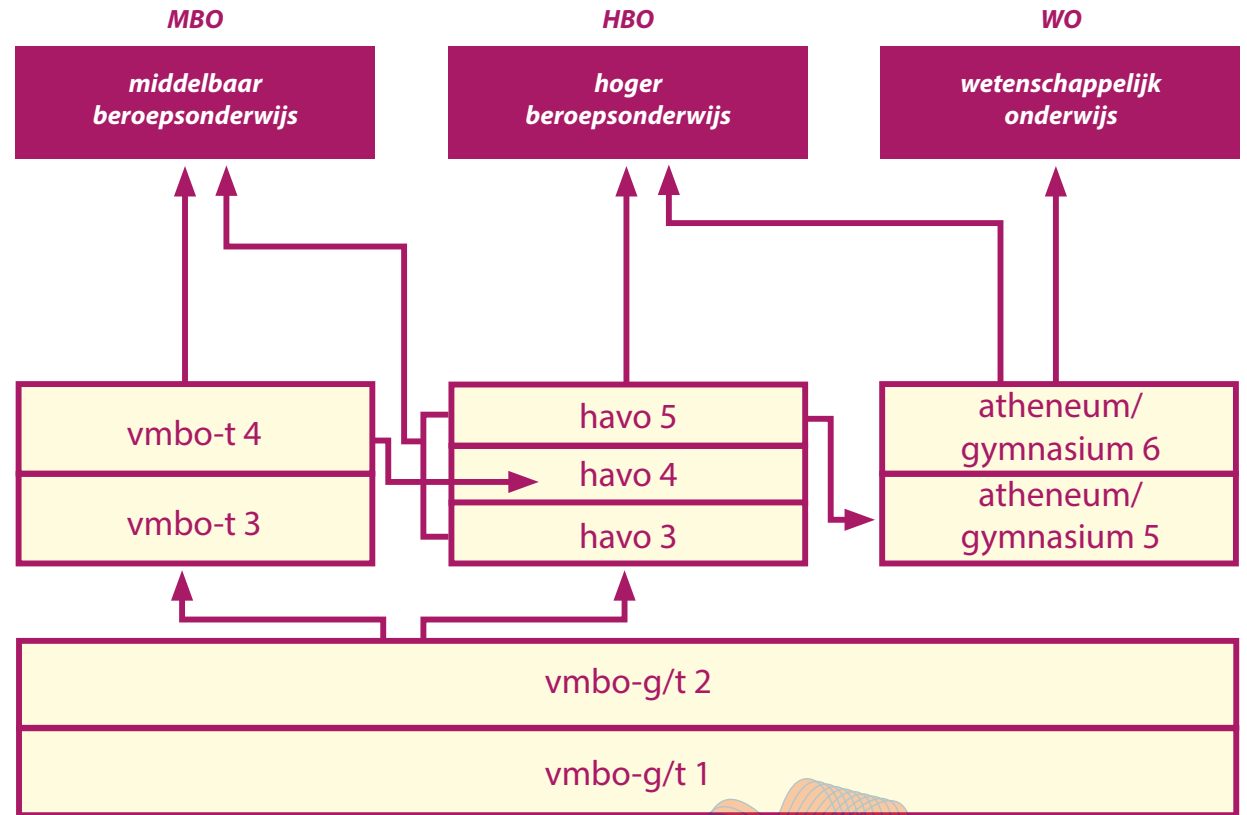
MBO

middelbaar beroepsonderwijs

HBO

hoger beroepsonderwijs

WO

wetenschappelijk onderwijs

vmbo-t 4

vmbo-t 3

havo 5

havo 4

havo 3

atheneum/ gymnasium 6

atheneum/ gymnasium 5

vmbo-g/t 2

vmbo-g/t 1